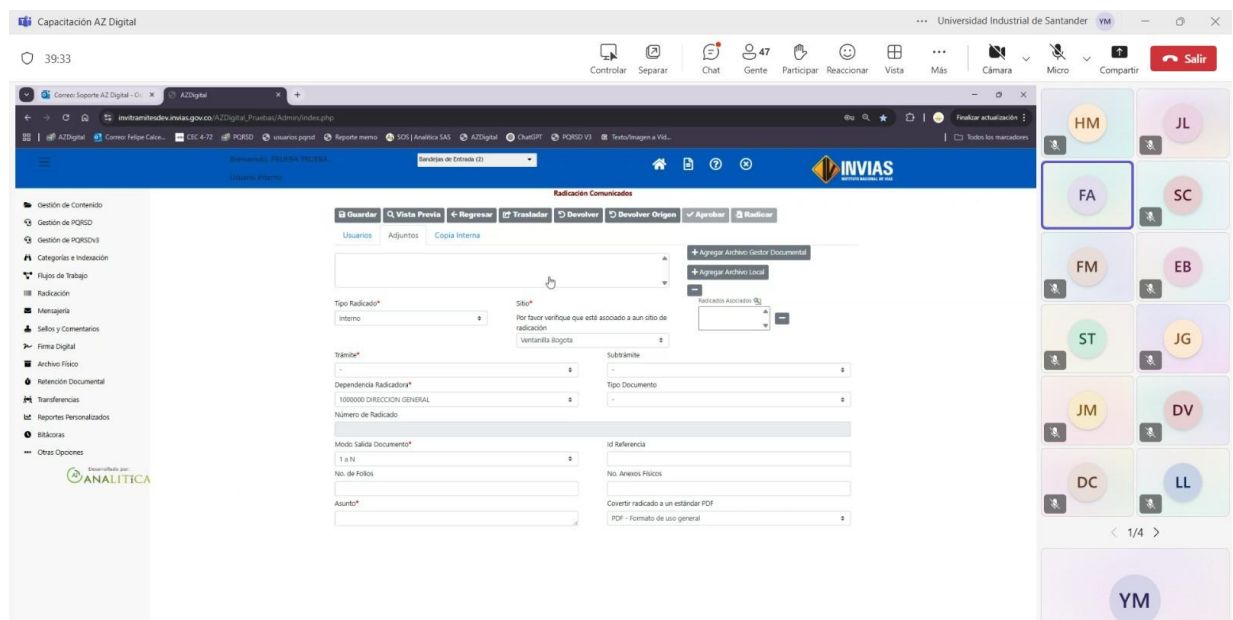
Capacitación AZ Digital
··· Universidad Industrial de Santander YM

39:33

Controlar Separar Chat 47 Gente Participar Reaccionar Vista Más Cámara Micro Compartir Salir

Correo: Soporte AZ Digital - O... AZDigital
invitramitesdev.invias.gov.co/AZDigital_Pruebas/Admin/index.php
Finalizar actualización
AZDigital Correo: Felipe Calce... CEC 4-72 PQRSD usuarios pqrsd Reporte memo SOS | Analítica SAS AZDigital ChatGPT PQRSD V3 Texto/Imagen a Vid...
Todos los marcadores

Bienvenido, PRUEBA PRUEBA
Usuario Interno
Bandejas de Entrada (2)
INVIAS
INSTITUTO NACIONAL DE VÍAS

Gestión de Contenido
Gestión de PQRSD
Gestión de PQRSDv3
Categorías e Indexación
Flujos de Trabajo
Radicación
Mensajería
Sellos y Comentarios
Firma Digital
Archivo Físico
Retención Documental
Transferencias
Reportes Personalizados
Bitácoras
Otras Opciones
Desarrollado por:
ANALITICA

Radicación Comunicados
Guardar Vista Previa Regresar Trasladar Devolver Devolver Origen Aprobar Radicar
Usuarios Adjuntos Copia Interna
+ Agregar Archivo Gestor Documental
+ Agregar Archivo Local
Radicados Asociados
Tipo Radicado*
Interno
Sitio*
Por favor verifique que esté asociado a aun sitio de radicación
Ventanilla Bogota
Trámite*
-
Subtrámite
-
Dependencia Radicadora*
1000000 DIRECCION GENERAL
Tipo Documento
-
Número de Radicado
Modo Salida Documento*
1 a N
Id Referencia
No. de Folios
No. Anexos Físicos
Asunto*
Covertir radicado a un estándar PDF
PDF - Formato de uso general

HM JL FA SC FM EB ST JG JM DV DC LL
1/4
YM